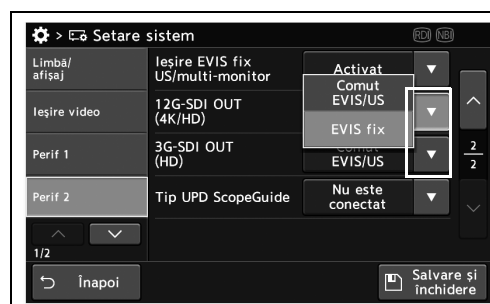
> Setare sistem

RDI NBI

Limbă/ afișaj

Ieșire video

Perif 1

Perif 2

1/2

Ieșire EVIS fix US/multi-monitor

Activat

12G-SDI OUT (4K/HD)

Comut EVIS/US

EVIS fix

3G-SDI OUT (HD)

Comut EVIS/US

Tip UPD ScopeGuide

Nu este conectat

2/2

Înapoi

Salvare și închidere